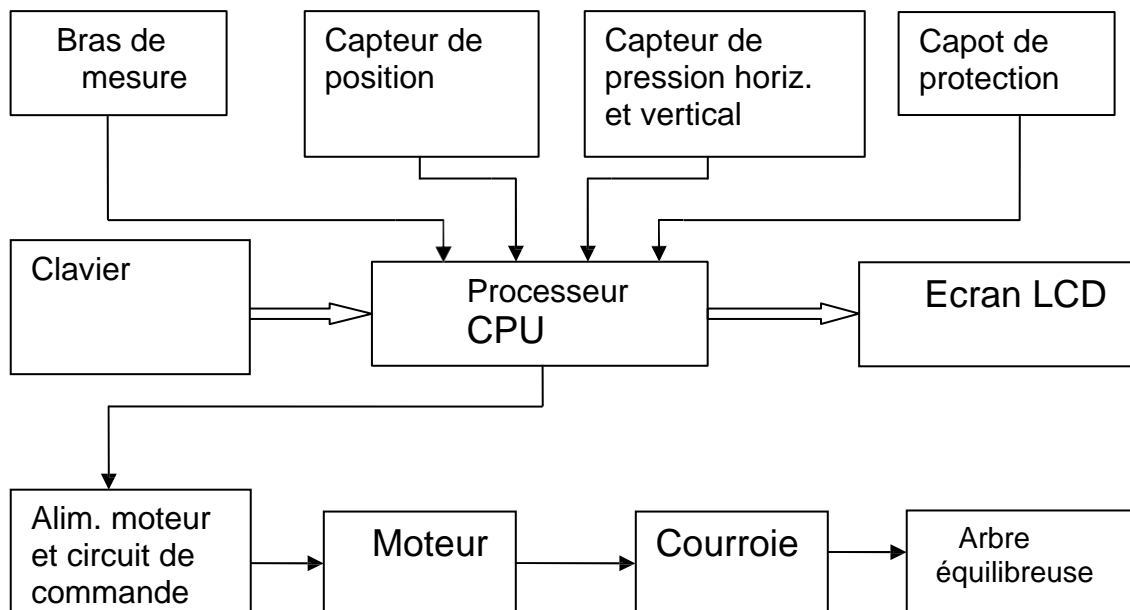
Bras de mesure

Capteur de position

Capteur de pression horiz. et vertical

Capot de protection

Clavier

Processeur CPU

Ecran LCD

Alim. moteur et circuit de commande

Moteur

Courroie

Arbre équilibreuse